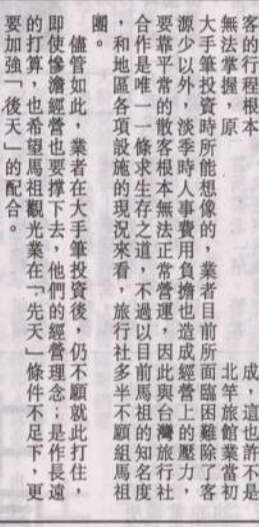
客的行程根本無法掌握，原本大手筆投資時所能想像的，業者目前所面臨困難除了客源少以外，淡季時人事費用負擔也造成經營上的壓力，要靠平常的散客根本無法正常營運，因此與台灣旅行社合作是唯一條求生存之道，不過以目前馬祖的知名度，和地區各項設施的現況來看，旅行社多半不願組馬祖團。

儘管如此，業者在大手筆投資後，仍不願就此打往，即使慘澹經營也要撐下去，他們的經營理念；是作長遠的打算，也希望馬祖觀光業在「先天」條件不足下，更要加強「後天」的配合。

成，這也許北竿旅館業當初是